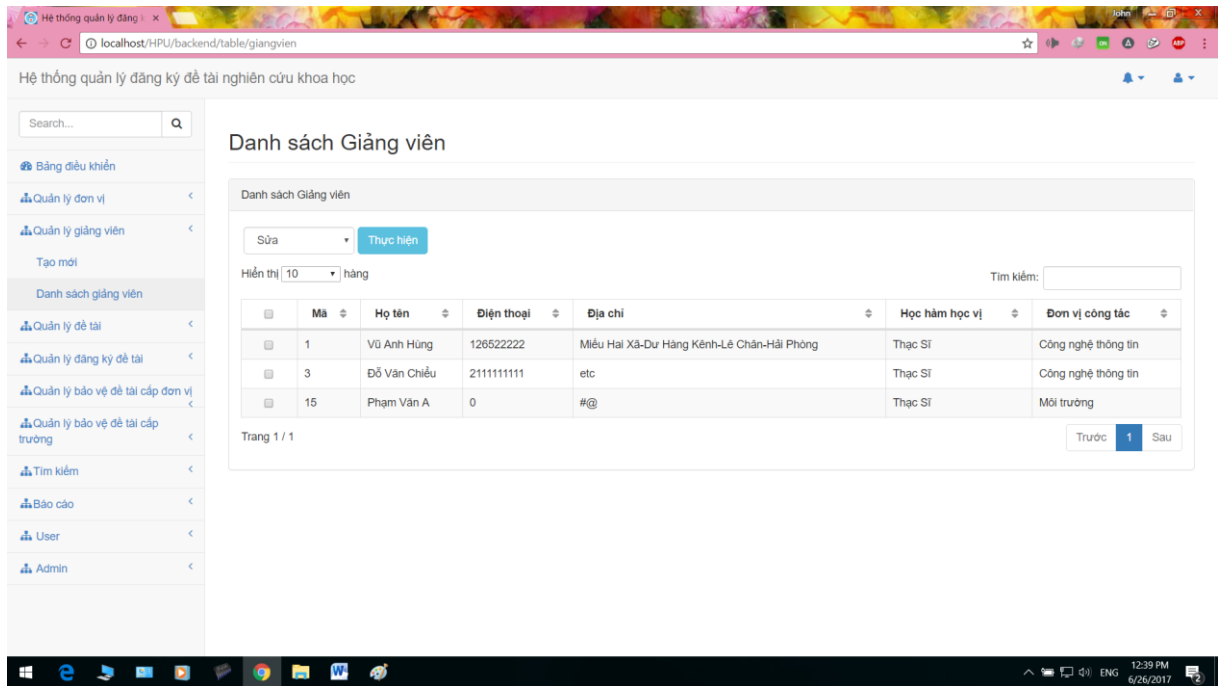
Hệ thống quản lý đăng k ×

John

localhost/HPU/backend/table/giangvien

Hệ thống quản lý đăng ký đề tài nghiên cứu khoa học

Search...

Bảng điều khiển
Quản lý đơn vị
Quản lý giảng viên
Tạo mới
Danh sách giảng viên
Quản lý đề tài
Quản lý đăng ký đề tài
Quản lý bảo vệ đề tài cấp đơn vị
Quản lý bảo vệ đề tài cấp trường
Tìm kiếm
Báo cáo
User
Admin

Danh sách Giảng viên

Danh sách Giảng viên

Sửa Thực hiện

Hiển thị 10 hàng

Tìm kiếm:

| | Mã | Họ tên | Điện thoại | Địa chỉ | Học hàm học vị | Đơn vị công tác |
|---|---|---|---|---|---|---|
| | 1 | Vũ Anh Hùng | 126522222 | Miếu Hai Xã-Dư Hàng Kênh-Lê Chân-Hải Phòng | Thạc Sĩ | Công nghệ thông tin |
| | 3 | Đỗ Văn Chiểu | 2111111111 | etc | Thạc Sĩ | Công nghệ thông tin |
| | 15 | Phạm Văn A | 0 | #@ | Thạc Sĩ | Môi trường |

Trang 1 / 1

Trước 1 Sau

ENG 12:39 PM 6/26/2017